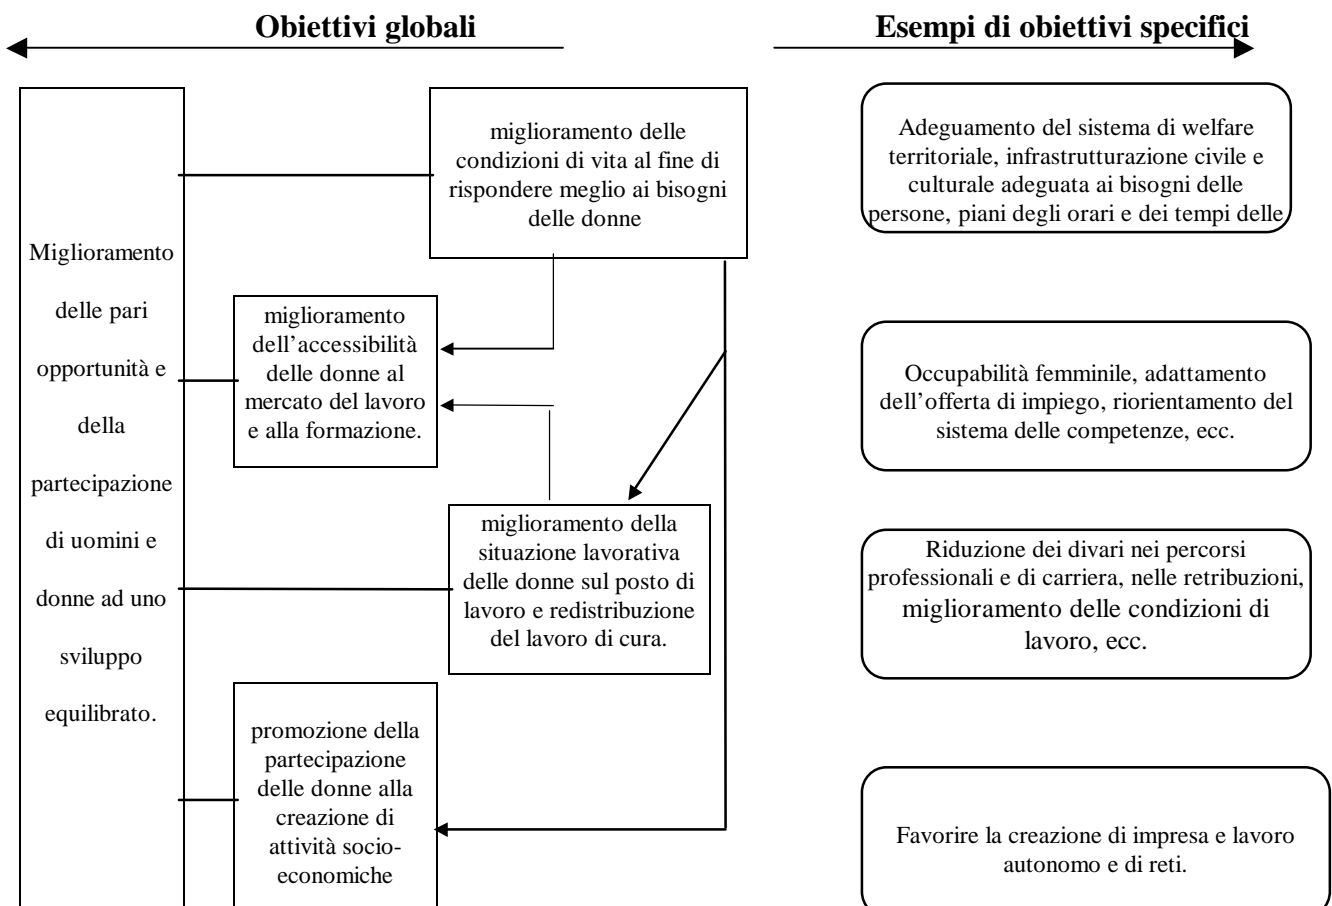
Obiettivi globali

Esempi di obiettivi specifici

Miglioramento delle pari opportunità e della partecipazione di uomini e donne ad uno sviluppo equilibrato.

miglioramento delle condizioni di vita al fine di rispondere meglio ai bisogni delle donne

miglioramento dell'accessibilità delle donne al mercato del lavoro e alla formazione.

miglioramento della situazione lavorativa delle donne sul posto di lavoro e redistribuzione del lavoro di cura.

promozione della partecipazione delle donne alla creazione di attività socio-economiche

Adeguamento del sistema di welfare territoriale, infrastrutturazione civile e culturale adeguata ai bisogni delle persone, piani degli orari e dei tempi delle

Occupabilità femminile, adattamento dell'offerta di impiego, riorientamento del sistema delle competenze, ecc.

Riduzione dei divari nei percorsi professionali e di carriera, nelle retribuzioni, miglioramento delle condizioni di lavoro, ecc.

Favorire la creazione di impresa e lavoro autonomo e di reti.